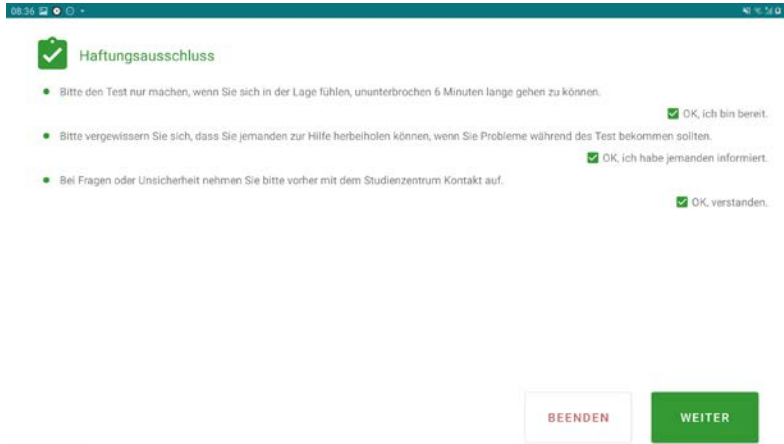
08:36

Haftungsausschluss

Bitte den Test nur machen, wenn Sie sich in der Lage fühlen, ununterbrochen 6 Minuten lange gehen zu können.

OK, ich bin bereit.

Bitte vergewissern Sie sich, dass Sie jemanden zur Hilfe herbeiholen können, wenn Sie Probleme während des Test bekommen sollten.

OK, ich habe jemanden informiert.

Bei Fragen oder Unsicherheit nehmen Sie bitte vorher mit dem Studienzentrum Kontakt auf.

OK, verstanden.

BEENDEN

WEITER